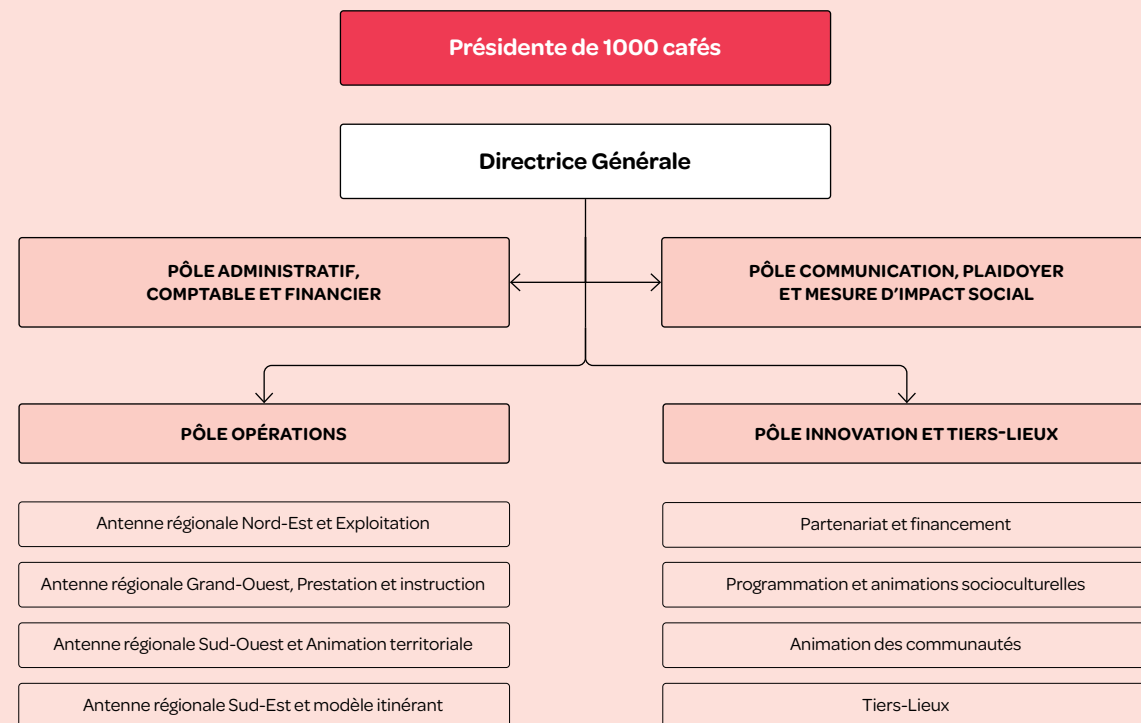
Présidente de 1000 cafés

Directrice Générale

PÔLE ADMINISTRATIF, COMPTABLE ET FINANCIER

PÔLE COMMUNICATION, PLAIDOYER ET MESURE D'IMPACT SOCIAL

PÔLE OPÉRATIONS

Antenne régionale Nord-Est et Exploitation

Antenne régionale Grand-Ouest, Prestation et instruction

Antenne régionale Sud-Ouest et Animation territoriale

Antenne régionale Sud-Est et modèle itinérant

PÔLE INNOVATION ET TIERS-LIEUX

Partenariat et financement

Programmation et animations socioculturelles

Animation des communautés

Tiers-Lieux